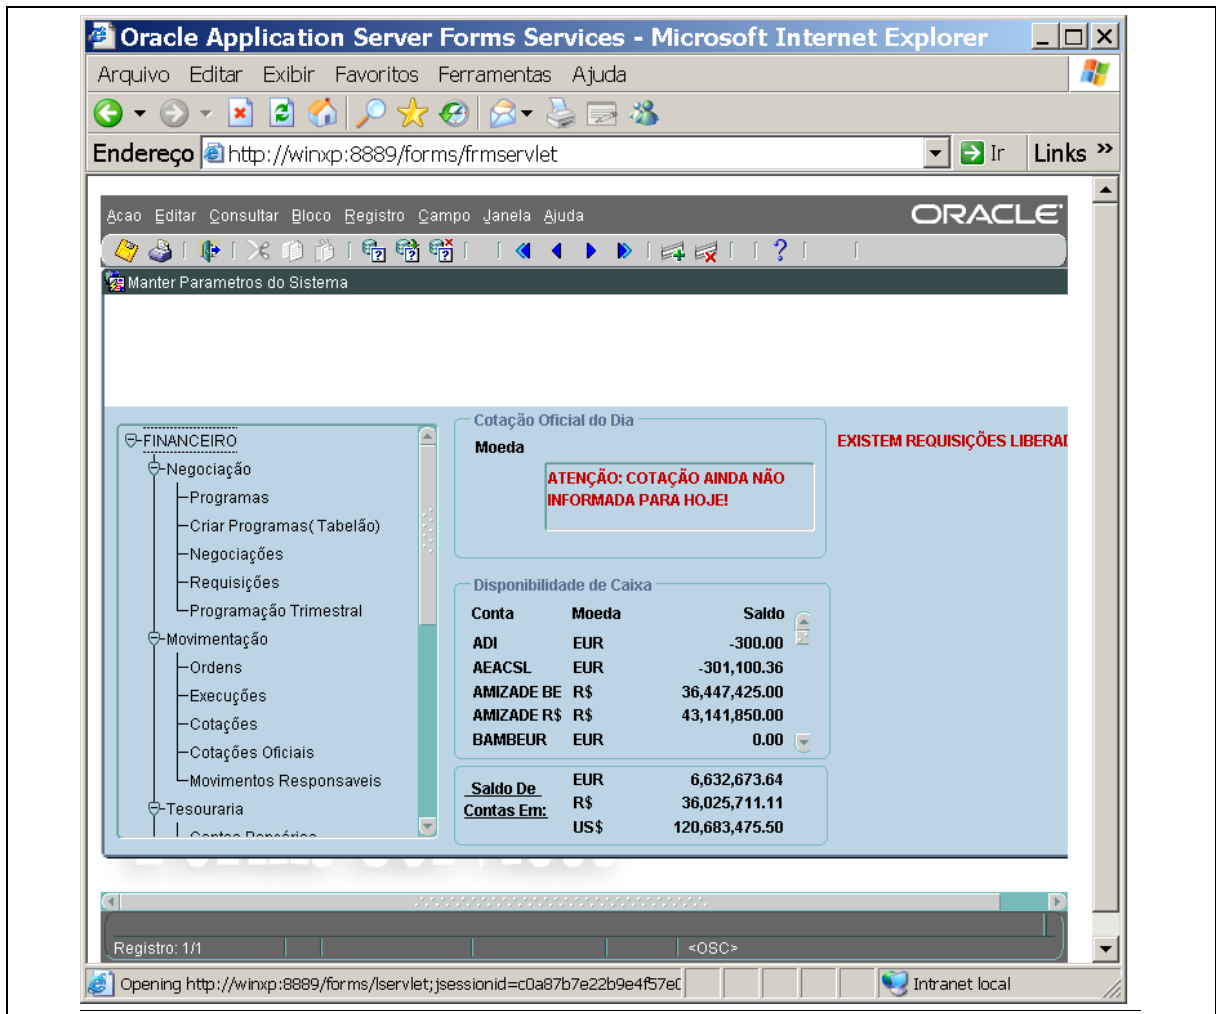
Oracle Application Server Forms Services - Microsoft Internet Explorer

Arquivo Editar Exibir Favoritos Ferramentas Ajuda

Endereço http://winxp:8889/forms/frmservlet

Ir Links »

Acao Editar Consultar Bloco Registro Campo Janela Ajuda

ORACLE

Manter Parametros do Sistema

FINANCEIRO
Negociação
Programas
Criar Programas( Tabelão)
Negociações
Requisições
Programação Trimestral
Movimentação
Ordens
Execuções
Cotações
Cotações Oficiais
Movimentos Responsaveis
Tesouraria
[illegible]

Cotação Oficial do Dia

Moeda

ATENÇÃO: COTAÇÃO AINDA NÃO INFORMADA PARA HOJE!

EXISTEM REQUISIÇÕES LIBERA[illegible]

Disponibilidade de Caixa

| Conta | Moeda | Saldo |
|---|---|---|
| ADI | EUR | -300.00 |
| AEACSL | EUR | -301,100.36 |
| AMIZADE BE | R$ | 36,447,425.00 |
| AMIZADE R$ | R$ | 43,141,850.00 |
| BAMBEUR | EUR | 0.00 |

Saldo De Contas Em:

| EUR | 6,632,673.64 |
|---|---|
| R$ | 36,025,711.11 |
| US$ | 120,683,475.50 |

Registro: 1/1 <OSC>

Opening http://winxp:8889/forms/lservlet;jsessionid=c0a87b7e22b9e4f57e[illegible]

Intranet local